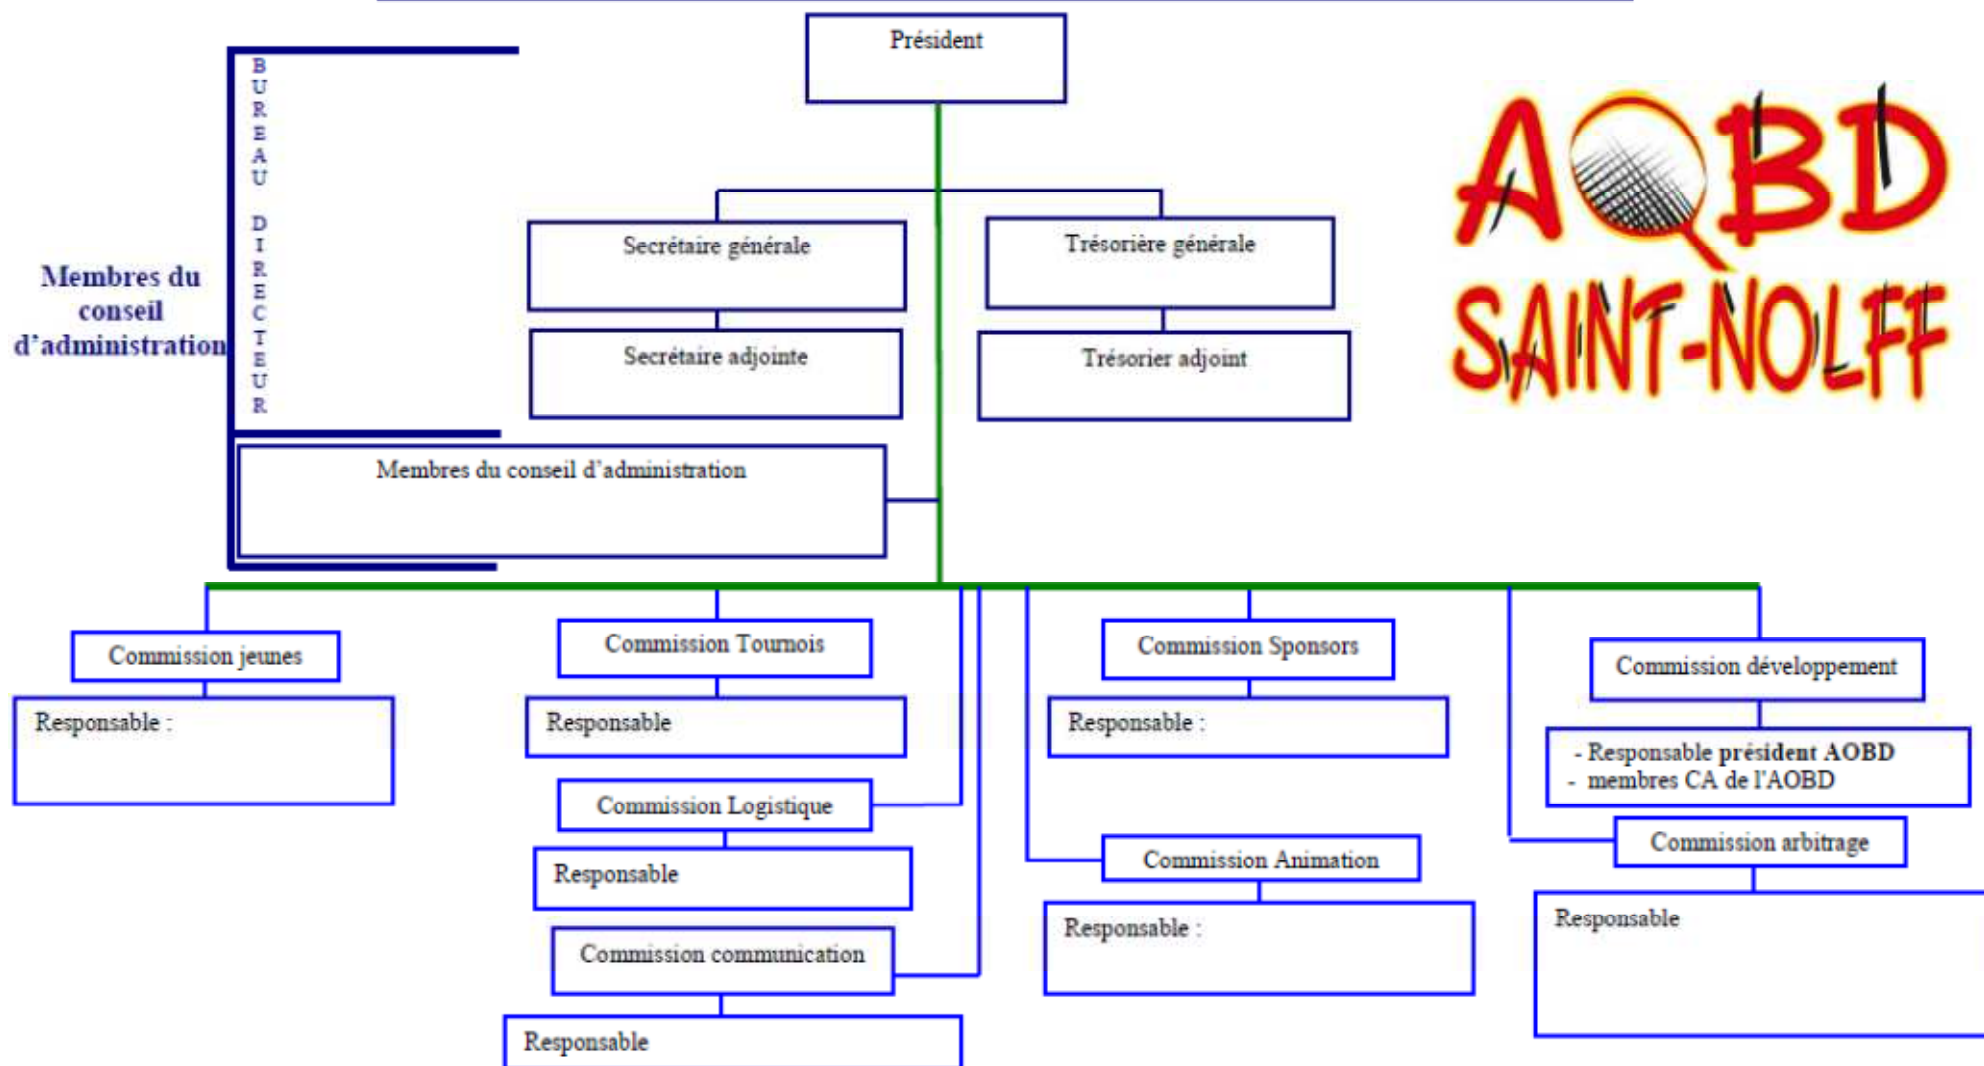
Président

BUREAU DIRECTEUR

Membres du conseil d'administration

Secrétaire générale

Trésorière générale

Secrétaire adjointe

Trésorier adjoint

AOBD SAINT-NOLFF

Membres du conseil d'administration

Commission jeunes

Responsable :

Commission Tournois

Responsable

Commission Logistique

Responsable

Commission communication

Responsable

Commission Sponsors

Responsable :

Commission Animation

Responsable :

Commission développement

- Responsable président AOBD
- membres CA de l'AOBD

Commission arbitrage

Responsable